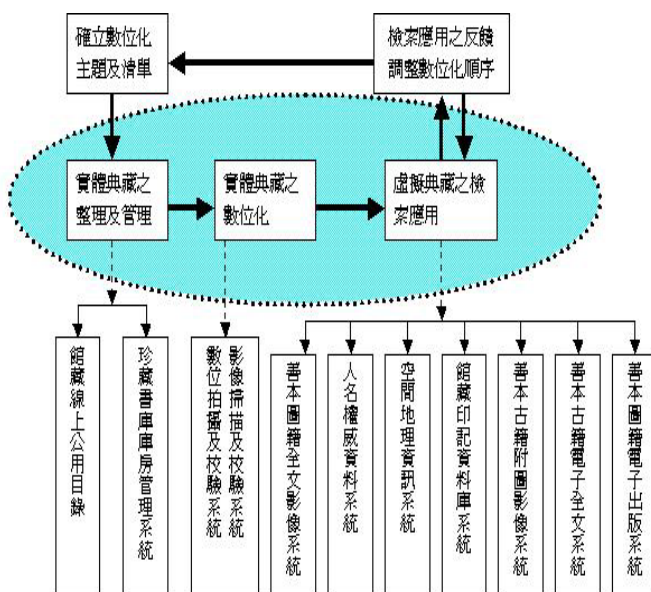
確立數位化主題及清單

檢索應用之反饋調整數位化順序

實體典藏之整理及管理

實體典藏之數位化

虛擬典藏之檢索應用

館藏線上公用目錄

珍藏書庫庫房管理系統

影像掃描及校驗系統

數位拍攝及校驗系統

善本圖籍全文影像系統

人名權威資料系統

空間地理資訊系統

館藏印記資料庫系統

善本古籍附圖影像系統

善本古籍電子全文系統

善本圖籍電子出版系統